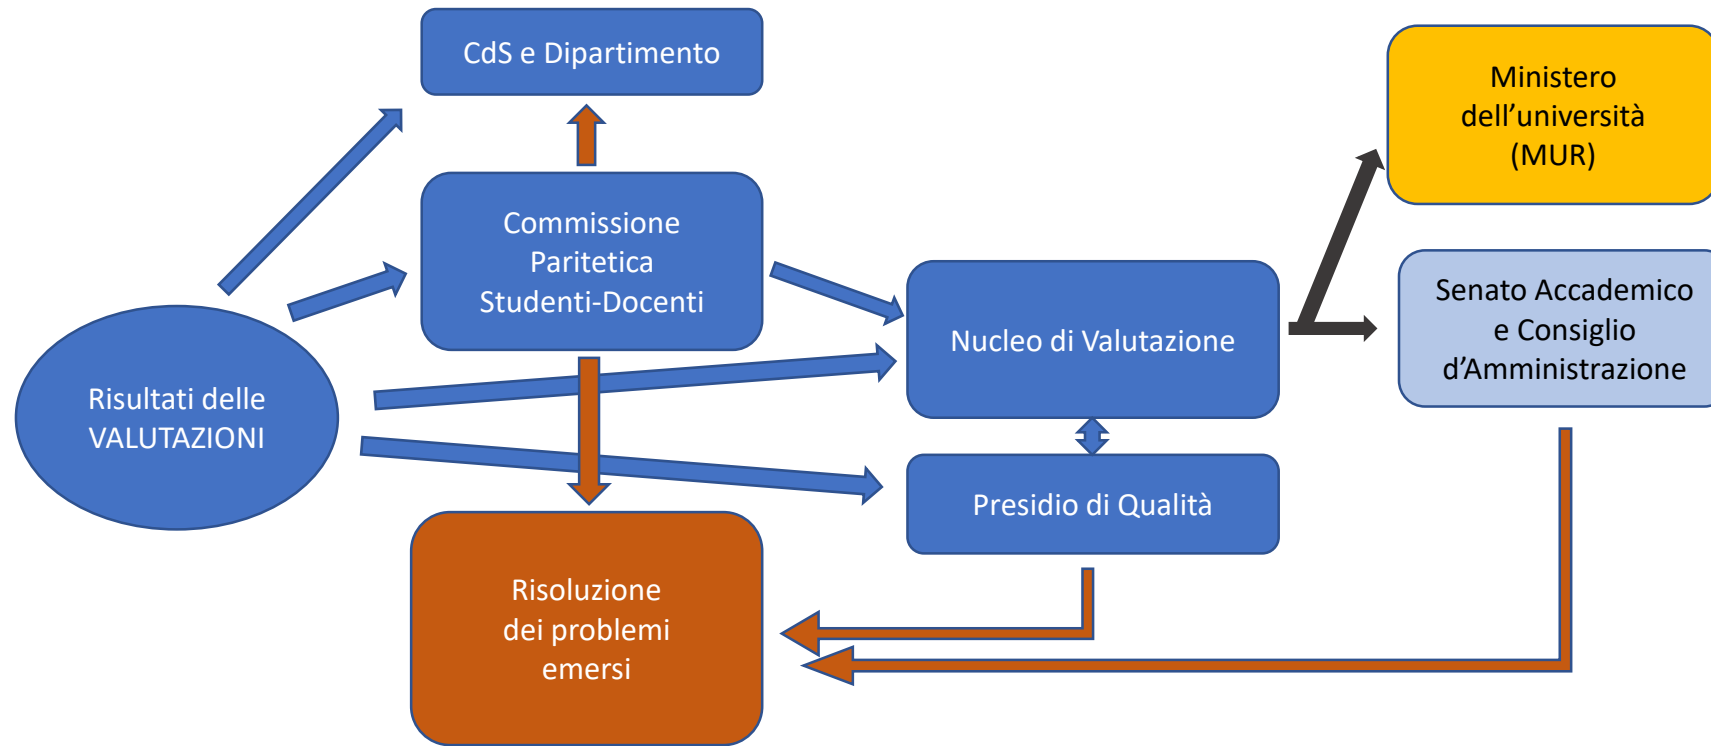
CdS e Dipartimento

Commissione Paritetica Studenti-Docenti

Ministero dell’università (MUR)

Senato Accademico e Consiglio d’Amministrazione

Nucleo di Valutazione

Risultati delle VALUTAZIONI

Presidio di Qualità

Risoluzione dei problemi emersi